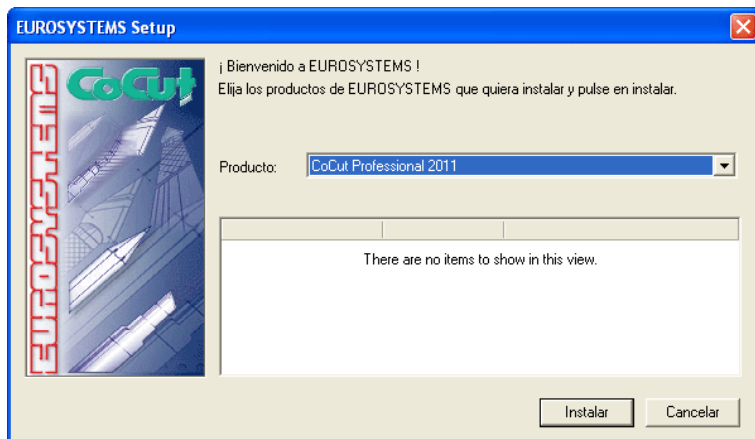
EUROSYSTEMS Setup

EUROSYSTEMS

CoCut

¡ Bienvenido a EUROSYSTEMS !
Elija los productos de EUROSYSTEMS que quiera instalar y pulse en instalar.

Producto: CoCut Professional 2011

There are no items to show in this view.

Instalar Cancelar